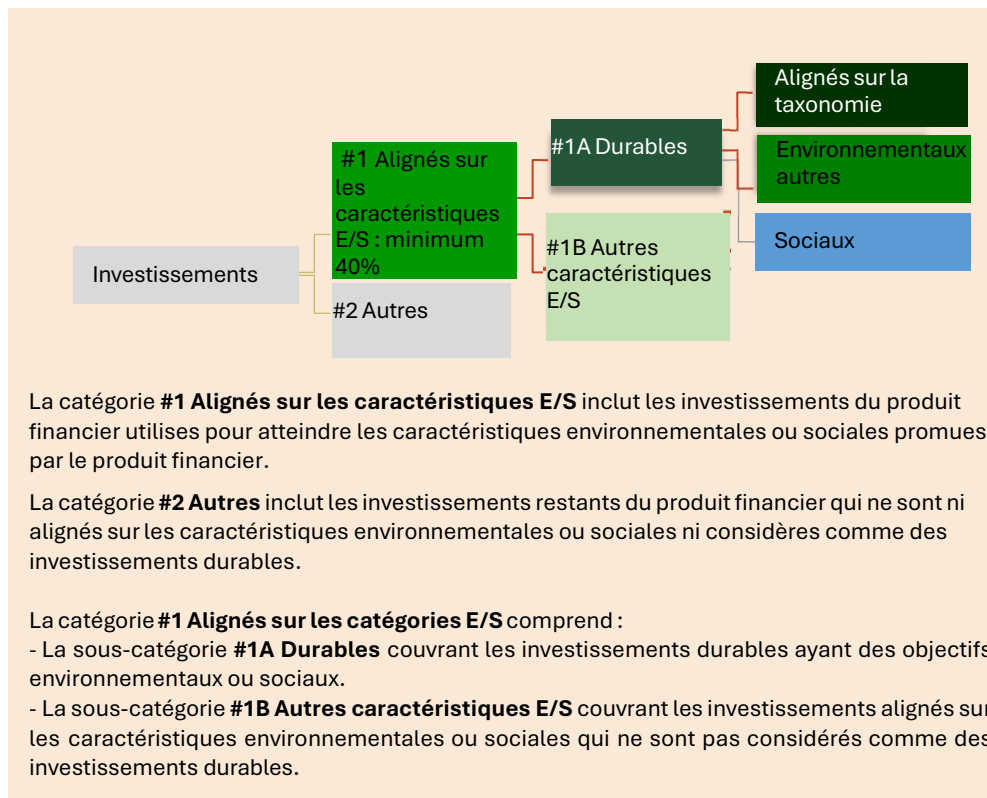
Investissements

#1 Alignés sur les caractéristiques E/S : minimum 40%

#2 Autres

#1A Durables

#1B Autres caractéristiques E/S

Alignés sur la taxonomie

Environnementaux autres

Sociaux

La catégorie **#1 Alignés sur les caractéristiques E/S** inclut les investissements du produit financier utilises pour atteindre les caractéristiques environnementales ou sociales promues par le produit financier.

La catégorie **#2 Autres** inclut les investissements restants du produit financier qui ne sont ni alignés sur les caractéristiques environnementales ou sociales ni considères comme des investissements durables.

La catégorie **#1 Alignés sur les catégories E/S** comprend :
- La sous-catégorie **#1A Durables** couvrant les investissements durables ayant des objectifs environnementaux ou sociaux.
- La sous-catégorie **#1B Autres caractéristiques E/S** couvrant les investissements alignés sur les caractéristiques environnementales ou sociales qui ne sont pas considérés comme des investissements durables.